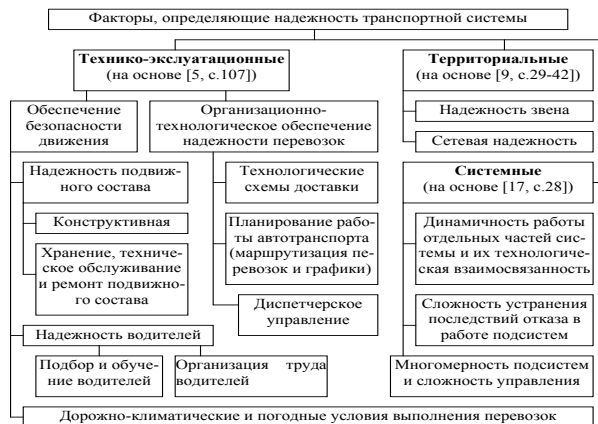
Факторы, определяющие надежность транспортной системы

**Технико-эксплуатационные** (на основе [5, с.107])

**Территориальные** (на основе [9, с.29-42])

Обеспечение безопасности движения

Организационно-технологическое обеспечение надежности перевозок

Надежность звена

Сетевая надежность

Надежность подвижного состава

Технологические схемы доставки

**Системные** (на основе [17, с.28])

Конструктивная

Планирование работы автотранспорта (маршрутизация перевозок и графики)

Динамичность работы отдельных частей системы и их технологическая взаимосвязанность

Хранение, техническое обслуживание и ремонт подвижного состава

Диспетчерское управление

Сложность устранения последствий отказа в работе подсистем

Надежность водителей

Подбор и обучение водителей

Организация труда водителей

Многомерность подсистем и сложность управления

Дорожно-климатические и погодные условия выполнения перевозок